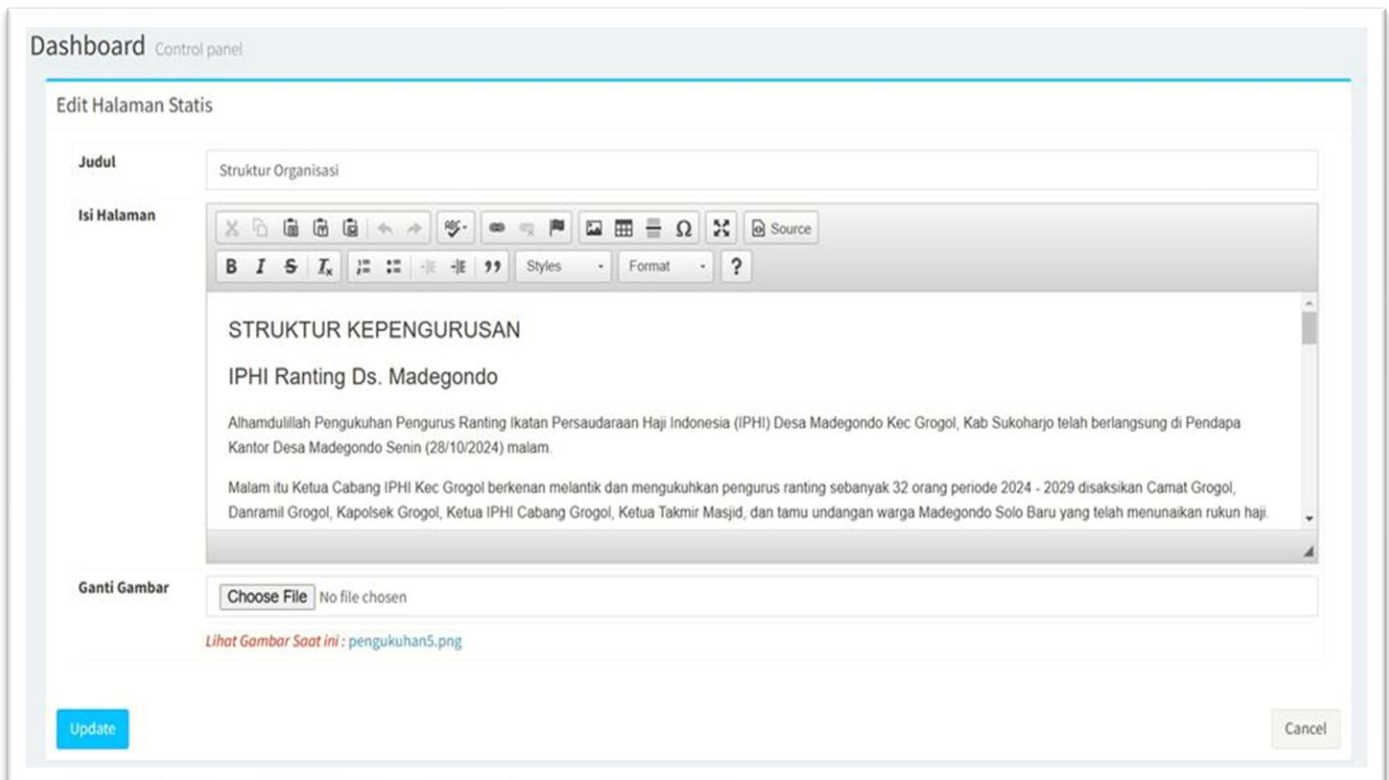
Dashboard Control panel

Edit Halaman Statis

Judul

Struktur Organisasi

Isi Halaman

Source

B I S $I_x$ 99 Styles Format ?

STRUKTUR KEPENGURUSAN

IPHI Ranting Ds. Madegondo

Alhamdulillah Pengukuhan Pengurus Ranting Ikatan Persaudaraan Haji Indonesia (IPHI) Desa Madegondo Kec Grogol, Kab Sukoharjo telah berlangsung di Pendapa Kantor Desa Madegondo Senin (28/10/2024) malam.

Malam itu Ketua Cabang IPHI Kec Grogol berkenan melantik dan mengukuhkan pengurus ranting sebanyak 32 orang periode 2024 - 2029 disaksikan Camat Grogol, Danramil Grogol, Kapolsek Grogol, Ketua IPHI Cabang Grogol, Ketua Takmir Masjid, dan tamu undangan warga Madegondo Solo Baru yang telah menunaikan rukun haji.

Ganti Gambar

Choose File No file chosen

Lihat Gambar Saat ini : pengukuhan5.png

Update

Cancel